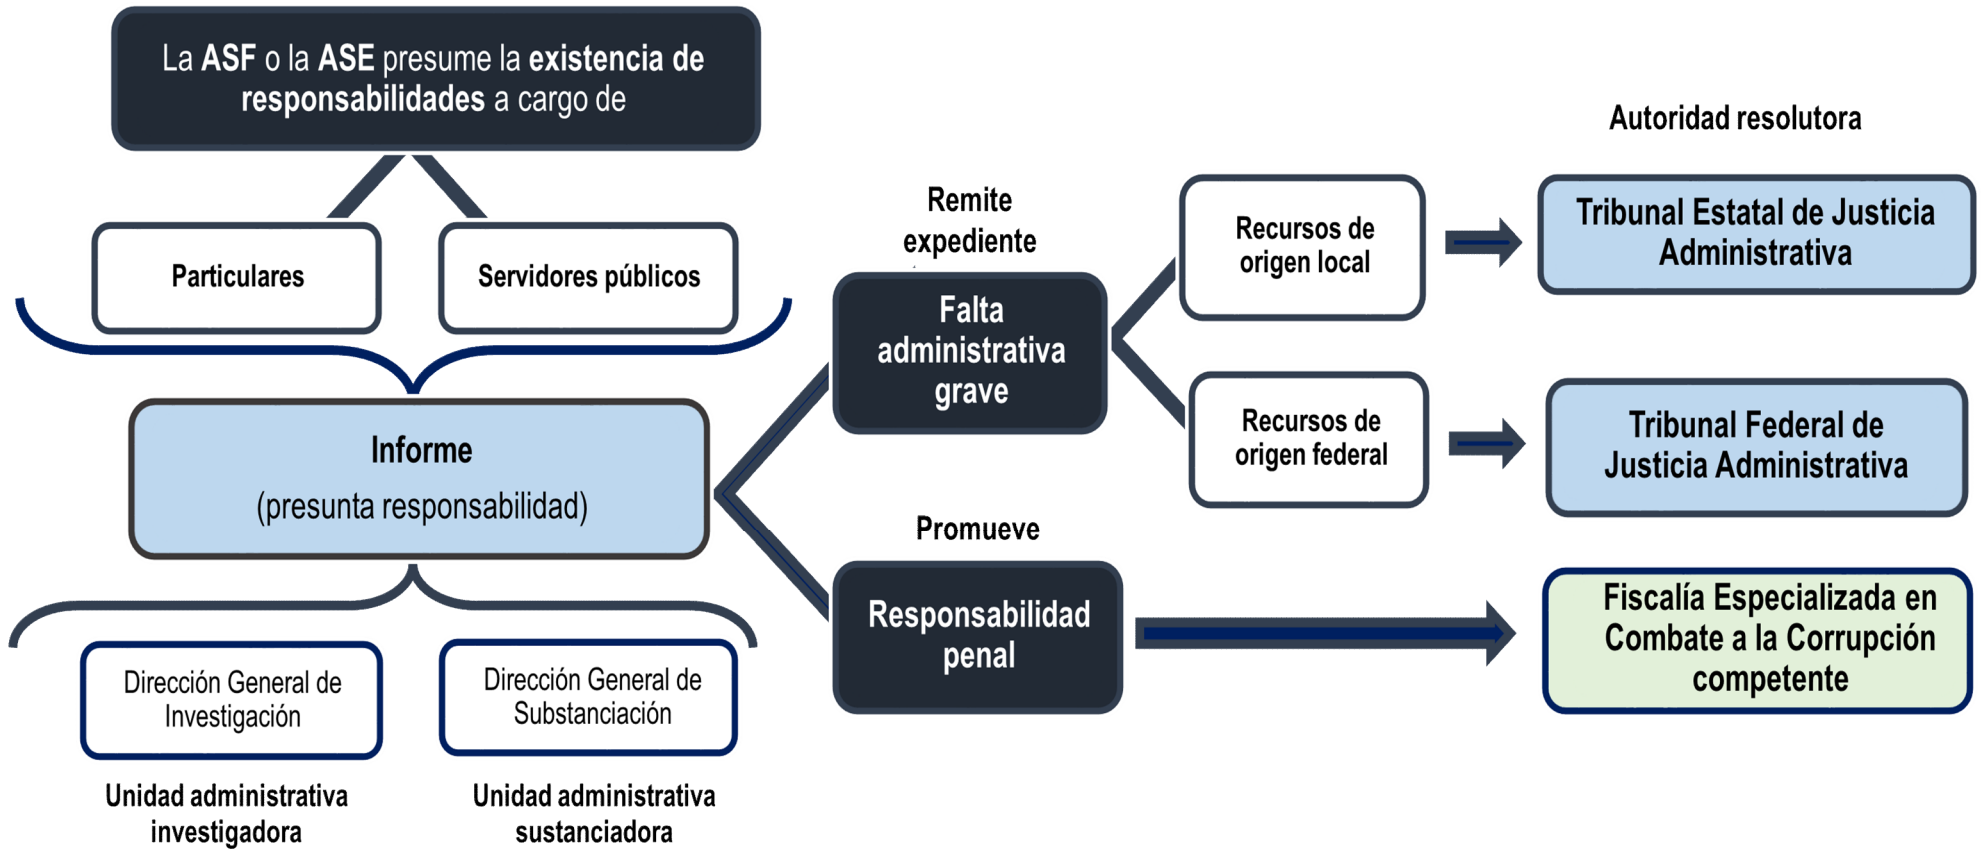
La **ASF** o la **ASE** presume la **existencia de responsabilidades** a cargo de

Particulares

Servidores públicos

Informe

(presunta responsabilidad)

Dirección General de Investigación

Dirección General de Substanciación

Unidad administrativa investigadora

Unidad administrativa sustanciadora

Remite expediente

Falta administrativa grave

Promueve

Responsabilidad penal

Recursos de origen local

Recursos de origen federal

Autoridad resolutora

Tribunal Estatal de Justicia Administrativa

Tribunal Federal de Justicia Administrativa

Fiscalía Especializada en Combate a la Corrupción competente